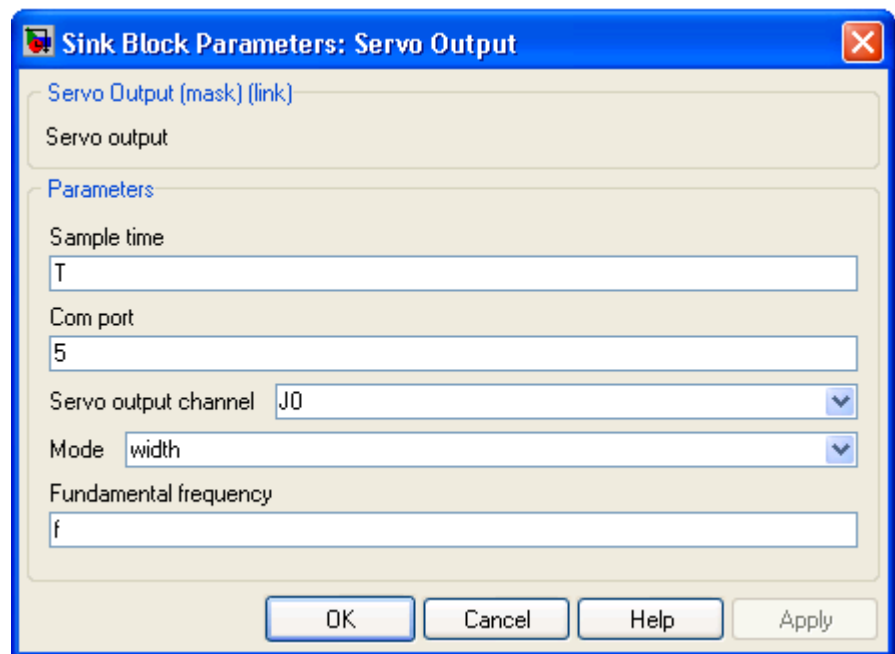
Sink Block Parameters: Servo Output

Servo Output (mask) (link)

Servo output

Parameters

Sample time

T

Com port

5

Servo output channel J0

Mode width

Fundamental frequency

f

OK Cancel Help Apply